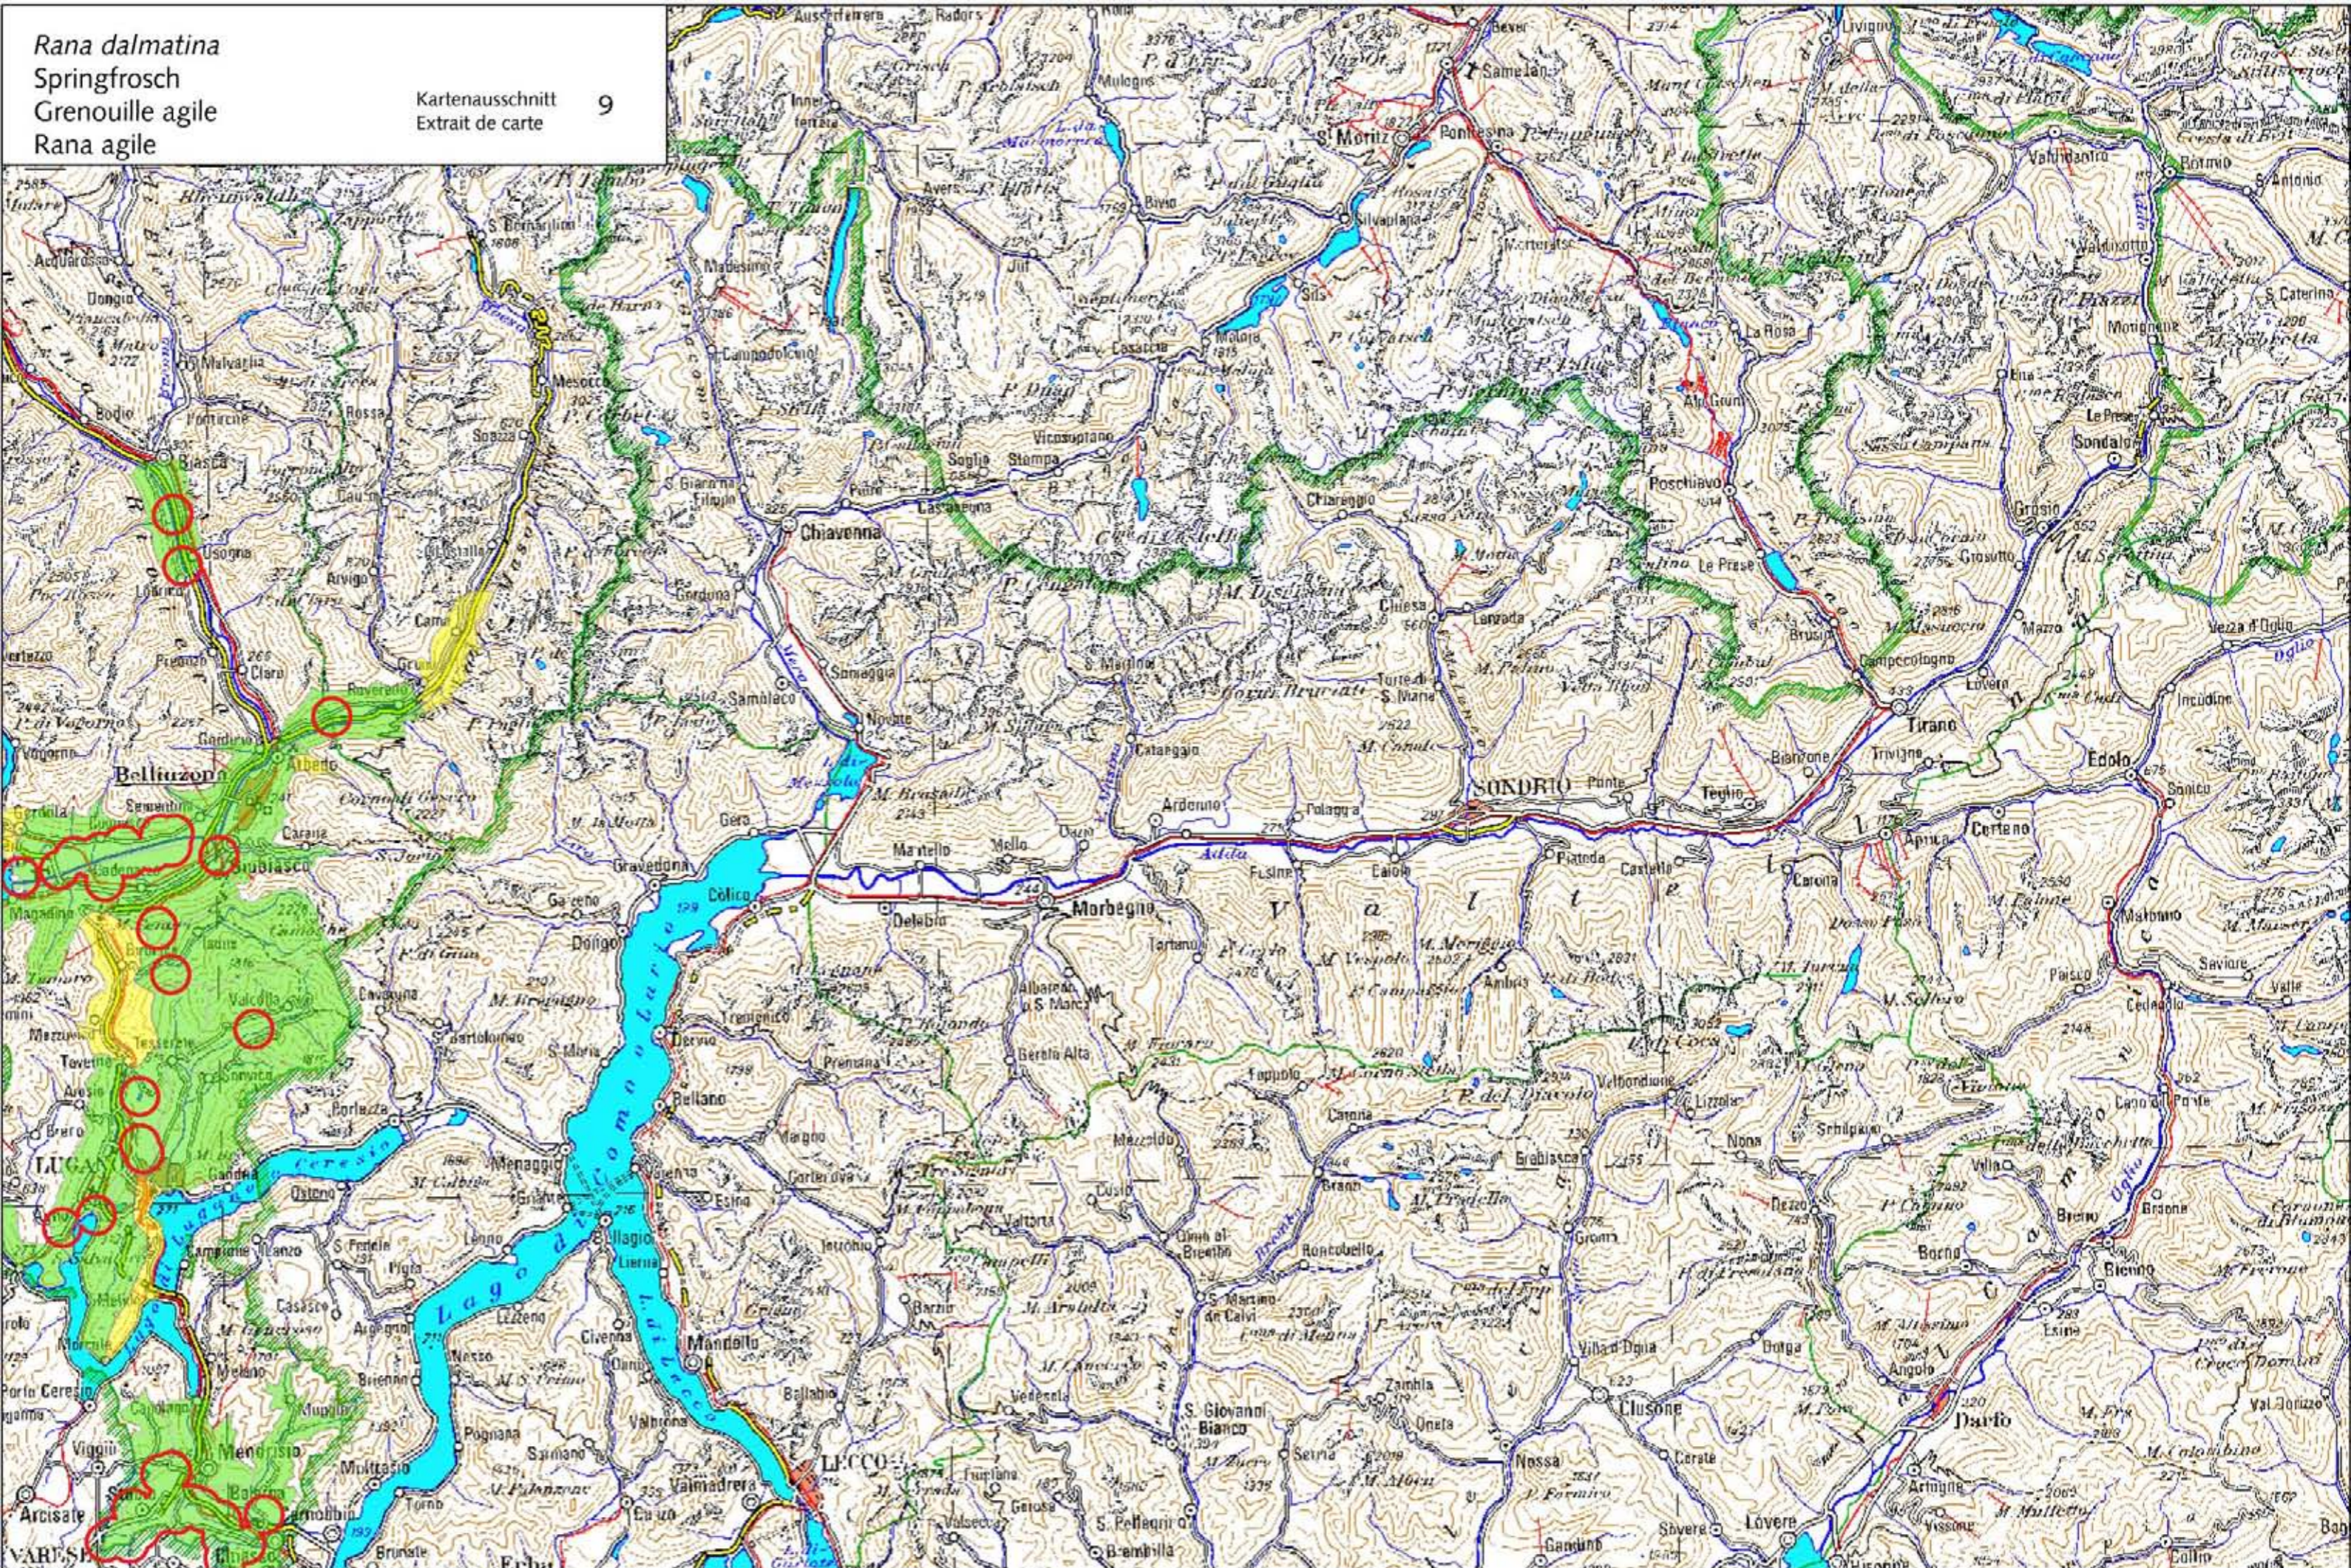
Rana dalmatina
Springfrosch
Grenouille agile
Rana agile

Kartenausschnitt
Extrait de carte
9

St. Moritz
Chiavenna
Bellinzona
Lugano
Mendrisio
Sondrio
Morbegno
Tirano
Edolo
Lecco
Clusone
Darfo
Lago di Como
Adda
Poschiavo
Colico
Gravedona
Bellano
Menaggio
Mandello
Bormio
Sondalo
Giubiasco
Dongo
Arcisate
Porto Ceresio
Lovere
Breno
Valmadrera
Samedan